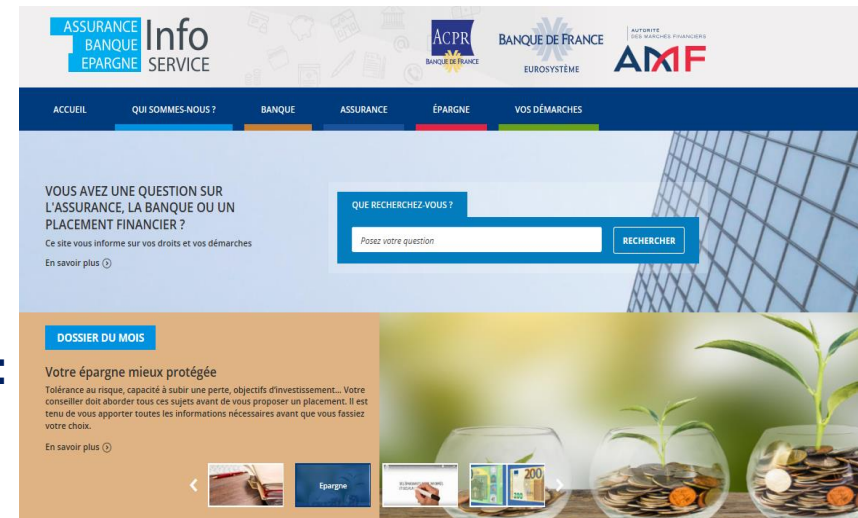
ASSURANCE BANQUE EPARGNE Info SERVICE

ACPR BANQUE DE FRANCE

BANQUE DE FRANCE EUROSYSTÈME

AUTORITÉ DES MARCHÉS FINANCIERS AMF

ACCUEIL QUI SOMMES-NOUS ? BANQUE ASSURANCE ÉPARGNE VOS DÉMARCHES

VOUS AVEZ UNE QUESTION SUR L'ASSURANCE, LA BANQUE OU UN PLACEMENT FINANCIER ?

Ce site vous informe sur vos droits et vos démarches

En savoir plus

QUE RECHERCHEZ-VOUS ?

Posez votre question

RECHERCHER

DOSSIER DU MOIS

Votre épargne mieux protégée

Tolérance au risque, capacité à subir une perte, objectifs d'investissement... Votre conseiller doit aborder tous ces sujets avant de vous proposer un placement. Il est tenu de vous apporter toutes les informations nécessaires avant que vous fassiez votre choix.

En savoir plus

Epargne

200